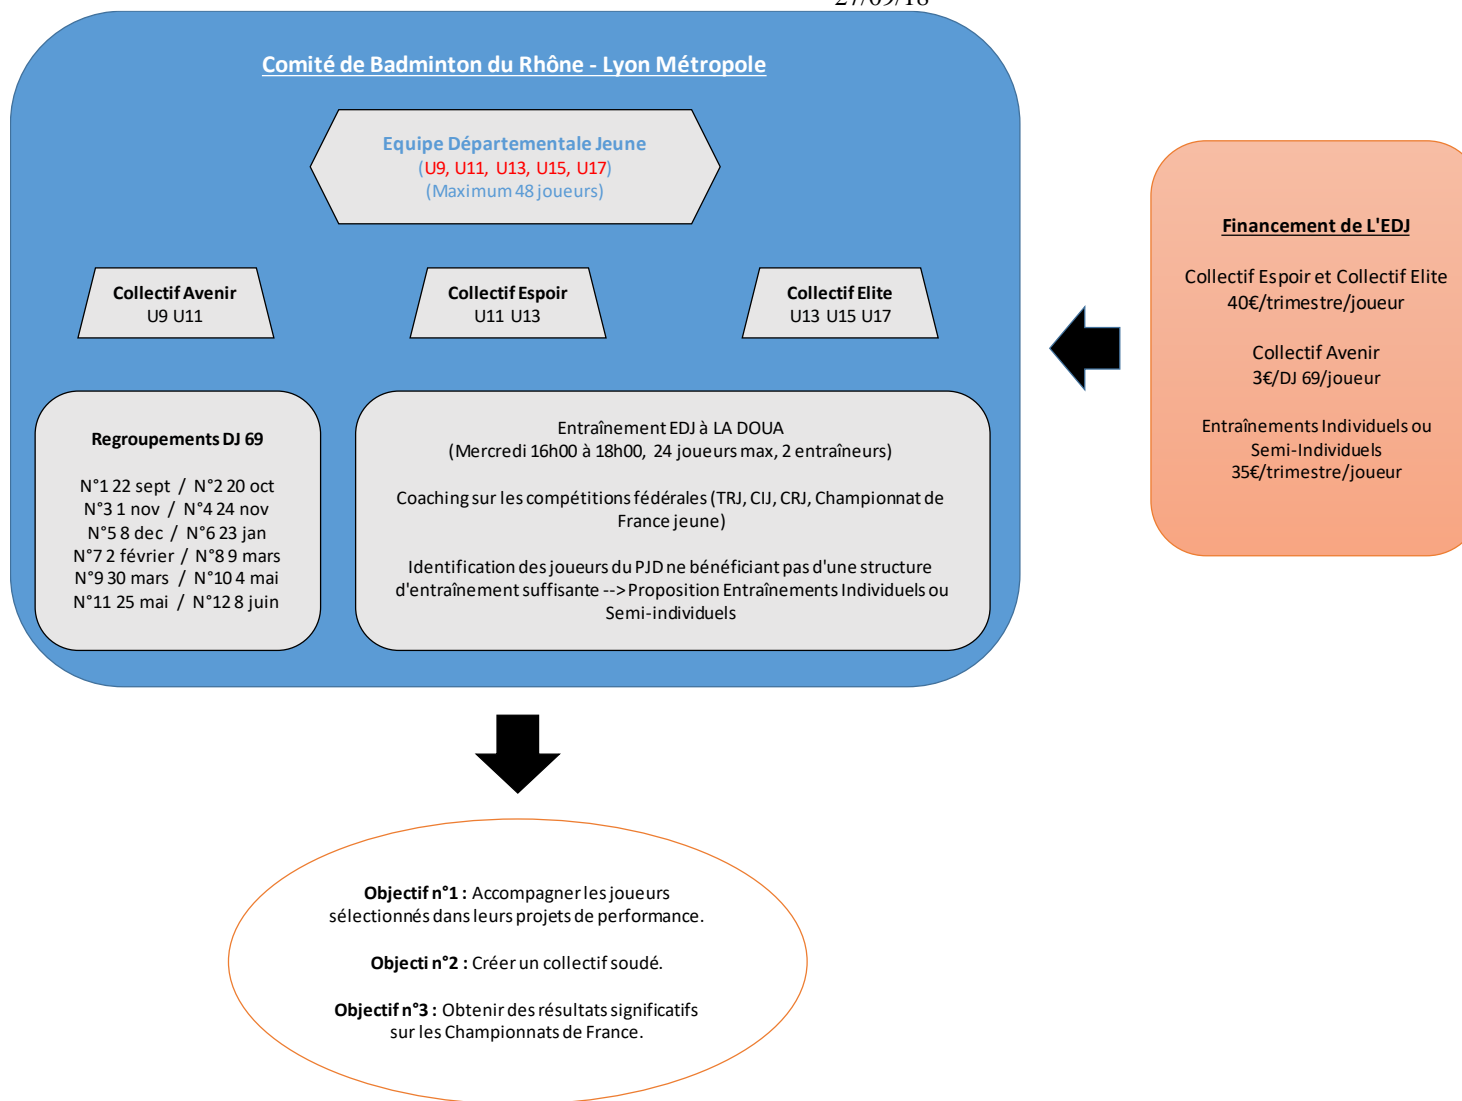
27/09/18

Comité de Badminton du Rhône - Lyon Métropole

Equipe Départementale Jeune
(U9, U11, U13, U15, U17)
(Maximum 48 joueurs)

Collectif Avenir
U9 U11

Collectif Espoir
U11 U13

Collectif Elite
U13 U15 U17

Regroupements DJ 69

N°1 22 sept / N°2 20 oct
N°3 1 nov / N°4 24 nov
N°5 8 dec / N°6 23 jan
N°7 2 février / N°8 9 mars
N°9 30 mars / N°10 4 mai
N°11 25 mai / N°12 8 juin

Entraînement EDJ à LA DOUA
(Mercredi 16h00 à 18h00, 24 joueurs max, 2 entraîneurs)

Coaching sur les compétitions fédérales (TRJ, CIJ, CRJ, Championnat de France jeune)

Identification des joueurs du PJD ne bénéficiant pas d'une structure d'entraînement suffisante --> Proposition Entraînements Individuels ou Semi-individuels

Financement de L'EDJ

Collectif Espoir et Collectif Elite
40€/trimestre/joueur

Collectif Avenir
3€/DJ 69/joueur

Entraînements Individuels ou Semi-Individuels
35€/trimestre/joueur

Objectif n°1 : Accompagner les joueurs sélectionnés dans leurs projets de performance.

Objecti n°2 : Créer un collectif soudé.

Objectif n°3 : Obtenir des résultats significatifs sur les Championnats de France.